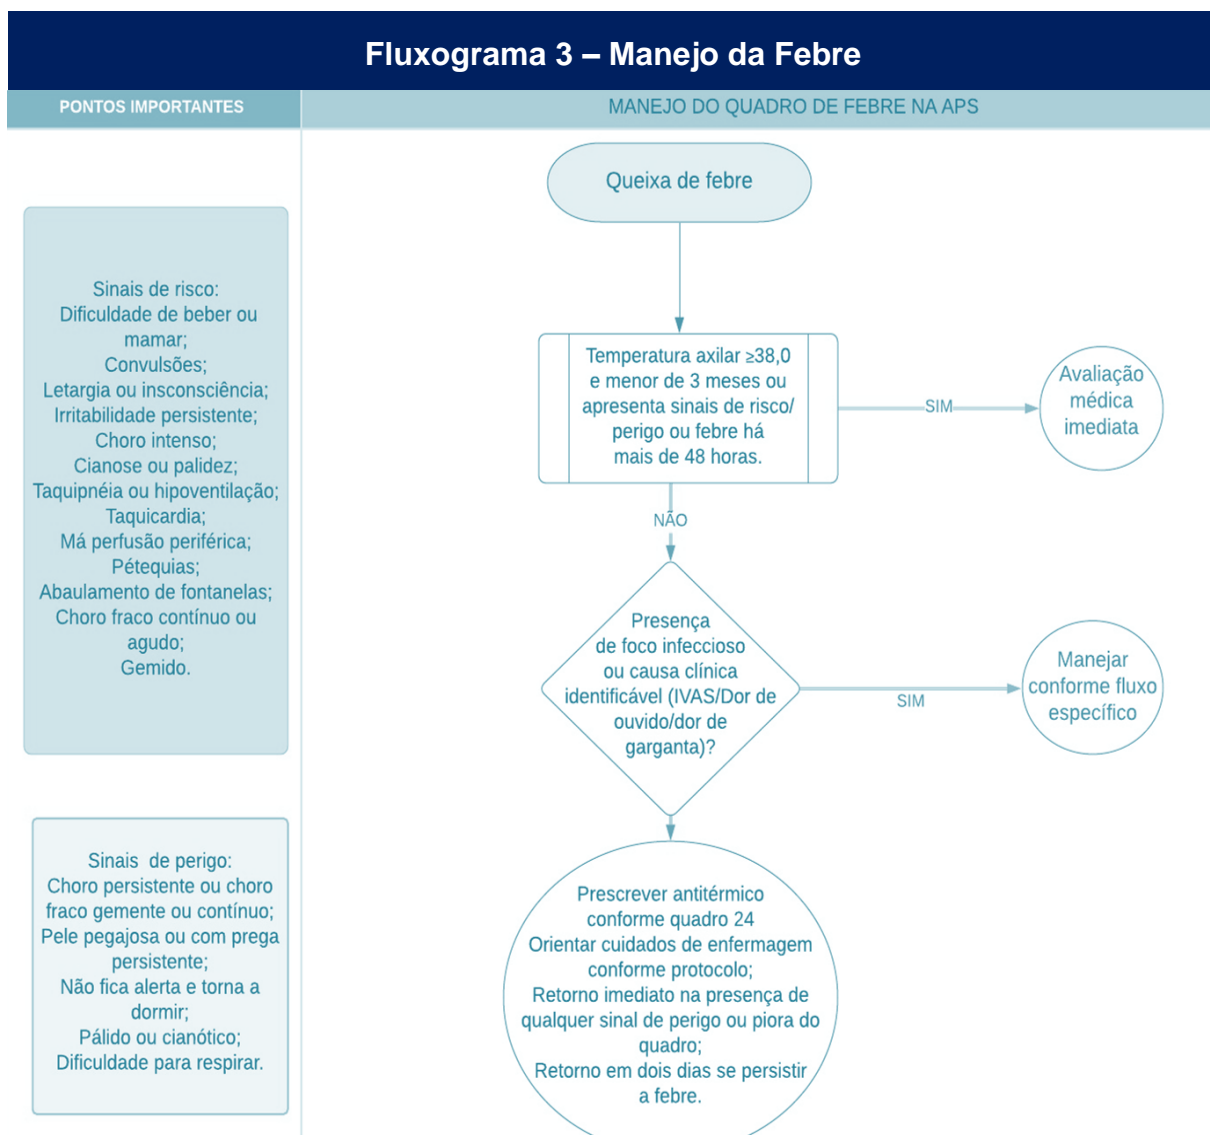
Fluxograma 3 – Manejo da Febre

PONTOS IMPORTANTES

MANEJO DO QUADRO DE FEBRE NA APS

Sinais de risco:
Dificuldade de beber ou mamar;
Convulsões;
Letargia ou insconsciência;
Irritabilidade persistente;
Choro intenso;
Cianose ou palidez;
Taquipnéia ou hipoventilação;
Taquicardia;
Má perfusão periférica;
Pétequias;
Abaulamento de fontanelas;
Choro fraco contínuo ou agudo;
Gemido.

Sinais de perigo:
Choro persistente ou choro fraco gemente ou contínuo;
Pele pegajosa ou com prega persistente;
Não fica alerta e torna a dormir;
Pálido ou cianótico;
Dificuldade para respirar.

Queixa de febre

Temperatura axilar ≥38,0 e menor de 3 meses ou apresenta sinais de risco/ perigo ou febre há mais de 48 horas.

SIM

Avaliação médica imediata

NÃO

Presença de foco infeccioso ou causa clínica identificável (IVAS/Dor de ouvido/dor de garganta)?

SIM

Manejar conforme fluxo específico

Prescrever antitérmico conforme quadro 24
Orientar cuidados de enfermagem conforme protocolo;
Retorno imediato na presença de qualquer sinal de perigo ou piora do quadro;
Retorno em dois dias se persistir a febre.